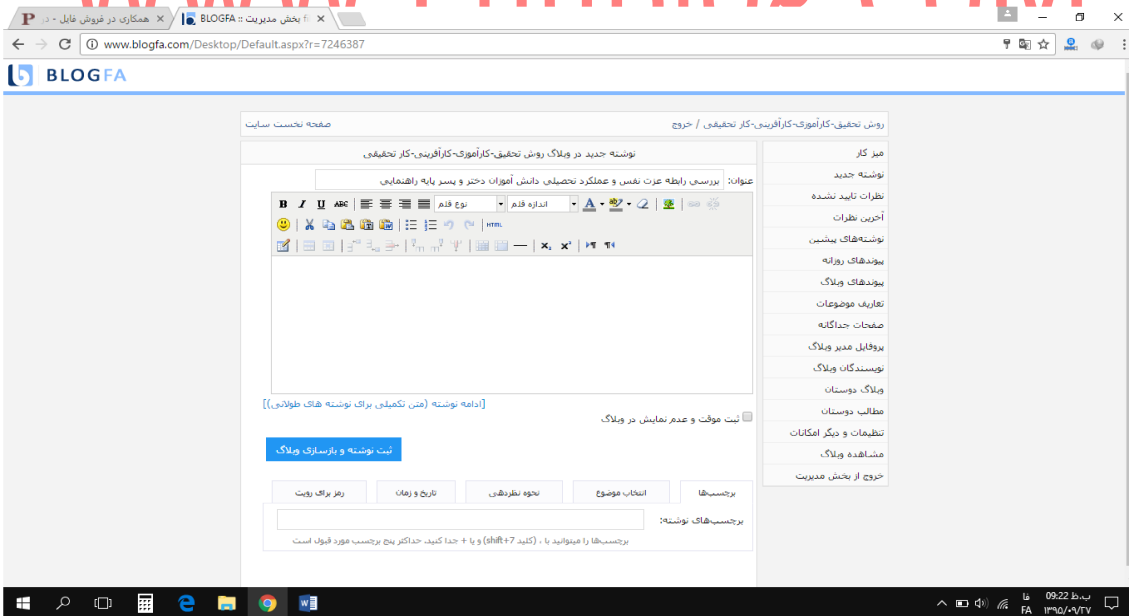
همکاری در فروش فایل - د ×
BLOGFA :: بخش مدیریت ×
www.blogfa.com/Desktop/Default.aspx?r=7246387
BLOGFA

روش تحقیق-کارآموزی-کارآفرینی-کار تحقیقی / خروج
صفحه نخست سایت

میز کار
نوشته جدید
نظرات تایید نشده
آخرین نظرات
نوشته‌های پیشین
پیوندهای روزانه
پیوندهای وبلاگ
تعاریف موضوعات
صفحات جداگانه
پروفایل مدیر وبلاگ
نویسندگان وبلاگ
وبلاگ دوستان
مطالب دوستان
تنظیمات و دیگر امکانات
مشاهده وبلاگ
خروج از بخش مدیریت

نوشته جدید در وبلاگ روش تحقیق-کارآموزی-کارآفرینی-کار تحقیقی
عنوان: بررسی رابطه عزت نفس و عملکرد تحصیلی دانش آموزان دختر و پسر پایه راهنمایی
نوع قلم
اندازه قلم
HTML
[ادامه نوشته (متن تکمیلی برای نوشته های طولانی)]
ثبت موقت و عدم نمایش در وبلاگ
ثبت نوشته و بازسازی وبلاگ

برچسب‌ها | انتخاب موضوع | نحوه نظردهی | تاریخ و زمان | رمز برای رویت
برچسب‌های نوشته:
برچسب‌ها را میتوانید با ، (کلید shift+7) و یا + جدا کنید حداکثر پنج برچسب مورد قبول است

FA فا 09:22 ب.ظ ۱۳۹۵/۰۹/۲۷